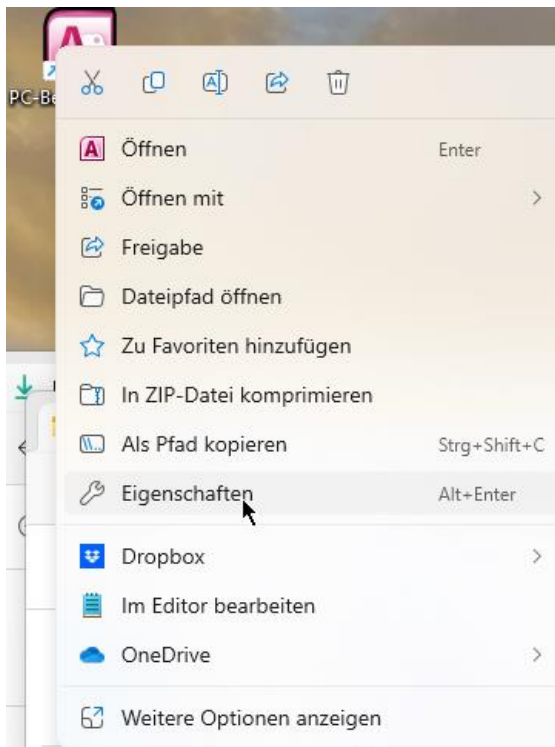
PC-Be

Öffnen Enter

Öffnen mit

Freigabe

Dateipfad öffnen

Zu Favoriten hinzufügen

In ZIP-Datei komprimieren

Als Pfad kopieren Strg+Shift+C

Eigenschaften Alt+Enter

Dropbox

Im Editor bearbeiten

OneDrive

Weitere Optionen anzeigen